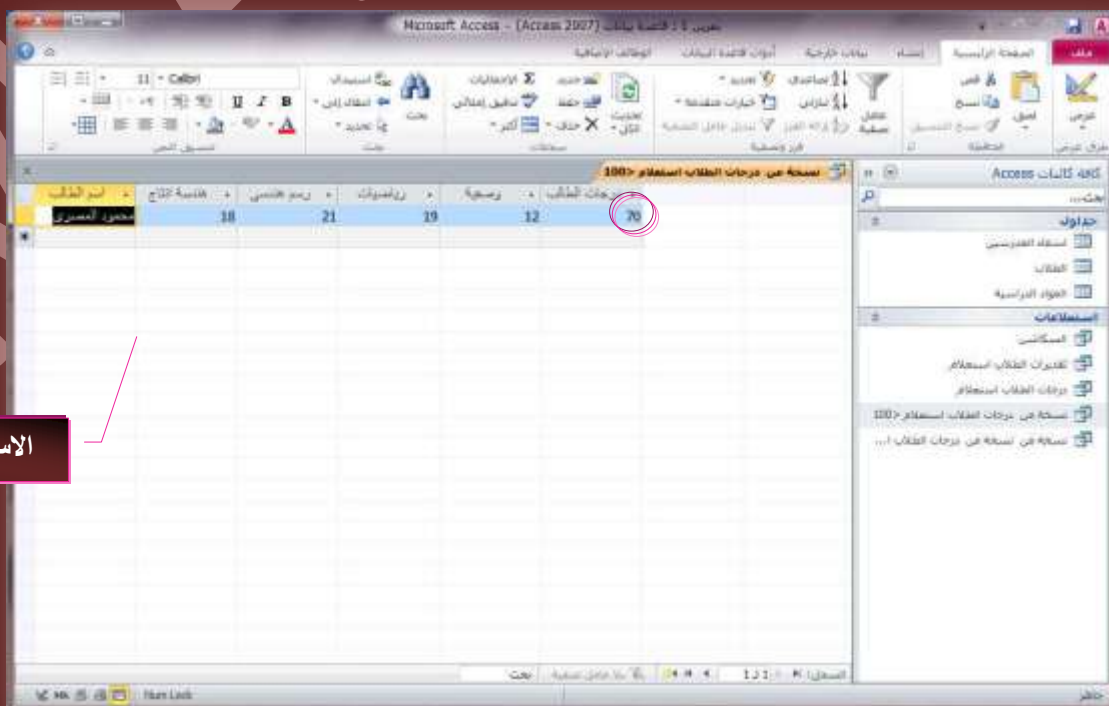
Microsoft Access - (Access 2007) قاعدة بيانات : تمرين 1

ملف | الصفحة الرئيسية | إنشاء | بيانات خارجية | أدوات قاعدة البيانات | الوظائف الإضافية

عرض | لصق | قص | نسخ | نسخ التنسيق | عامل تصفية | تصاعدي | تنازلي | إزالة الفرز | تحديد | خيارات متقدمة | تبديل عامل التصفية | تحديث الكل | جديد | حفظ | حذف | الإجماليات | تدقيق إملائي | أكثر | بحث | استبدال | انتقال إلى | تحديد | Calibri | 11

طرق عرض | الحافظة | فرز وتصفية | سجلات | بحث | تنسيق النص

كافة كائنات Access
بحث...
جداول
أسماء المدرسين
الطلاب
المواد الدراسية
استعلامات
المكافئين
تقديرات الطلاب استعلام
درجات الطلاب استعلام
نسخة من درجات الطلاب استعلام 100<
نسخة من نسخة من درجات الطلاب ا...

نسخة من درجات الطلاب استعلام 100<

| اسم الطالب | هندسة انتاج | رسم هندسي | رياضيات | رسمية | درجات الطالب |
|---|---|---|---|---|---|
| محمود المصري | 18 | 21 | 19 | 12 | 70 |

الاس

السجل: 1 من 1 | لا عامل تصفية | بحث

جاهز | Num Lock